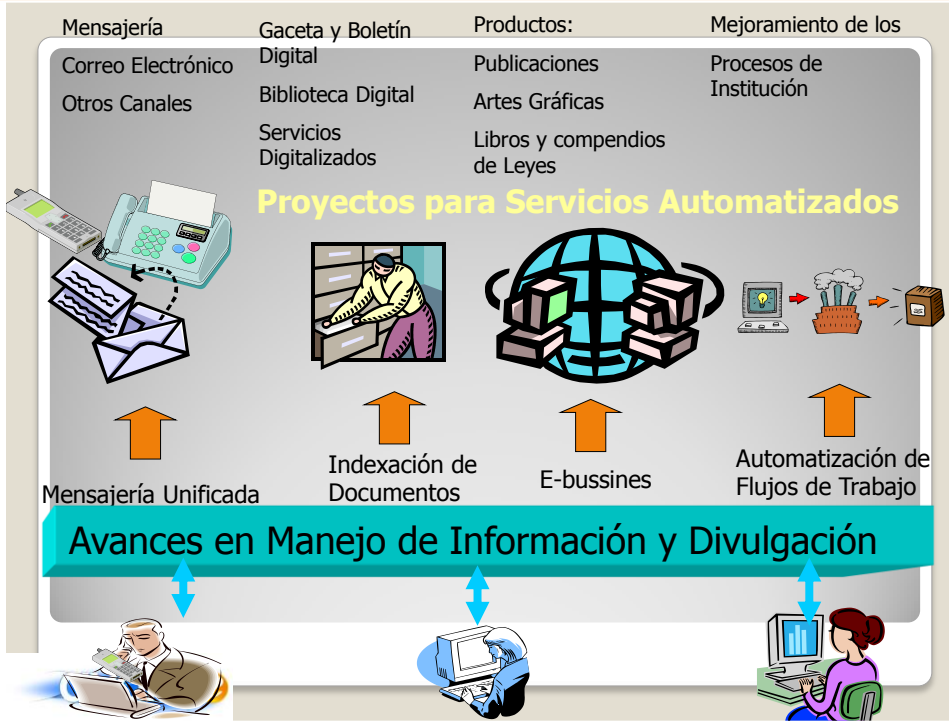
Mensajería

Correo Electrónico

Otros Canales

Gaceta y Boletín Digital

Biblioteca Digital

Servicios Digitalizados

Productos:

Publicaciones

Artes Gráficas

Libros y compendios de Leyes

Mejoramiento de los

Procesos de Institución

Proyectos para Servicios Automatizados

Mensajería Unificada

Indexación de Documentos

E-bussines

Automatización de Flujos de Trabajo

Avances en Manejo de Información y Divulgación